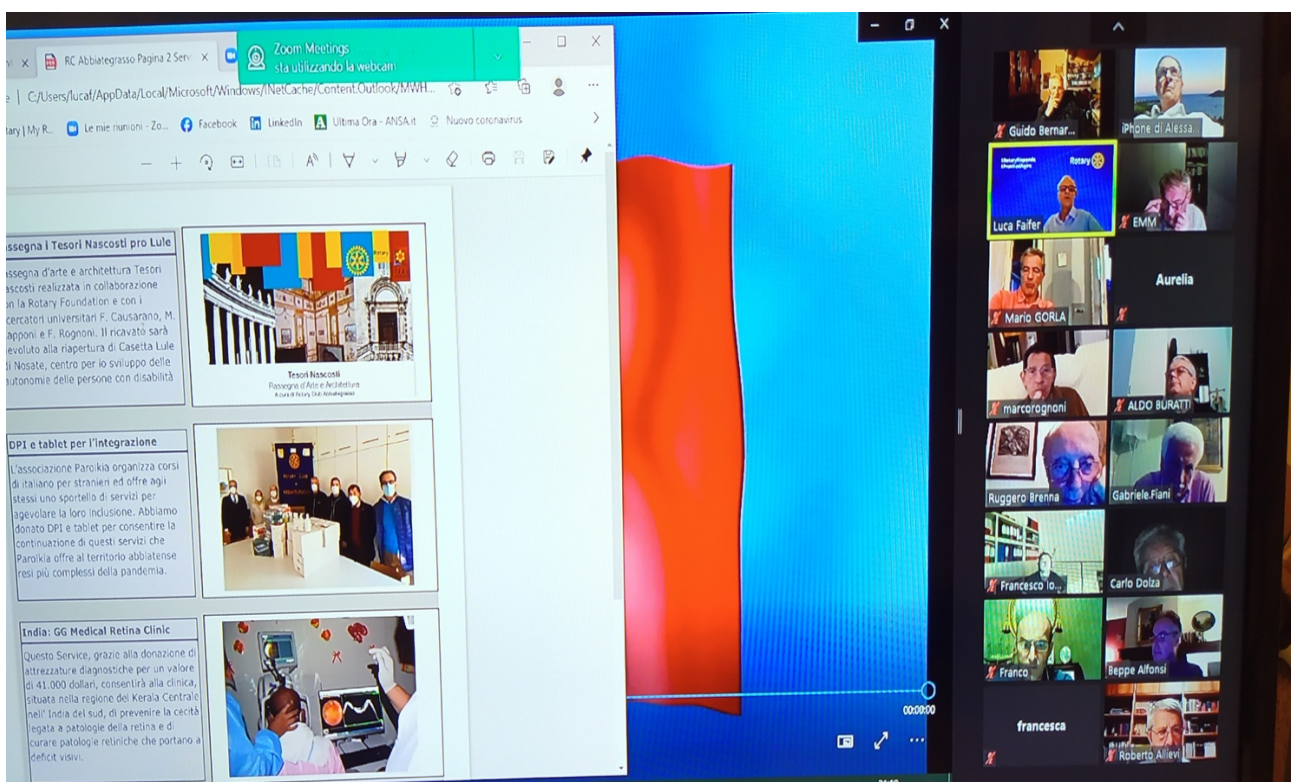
RC Abbiategrasso Pagina 2 Serv

Zoom Meetings
sta utilizzando la webcam

C:/Users/lucaf/AppData/Local/Microsoft/Windows/INetCache/Content.Outlook/MWH...

tary | My R... Le mie riunioni - Zo... Facebook LinkedIn Ultima Ora - ANSA.it Nuovo coronavirus

assegna i Tesori Nascosti pro Lule

assegna d'arte e architettura Tesori ascosti realizzata in collaborazione on la Rotary Foundation e con i cercatori universitari F. Causarano, M. apponi e F. Rognoni. Il ricavato sarà ievoluto alla riapertura di Casetta Lule di Nosate, centro per lo sviluppo delle autonomie delle persone con disabilità

Tesori Nascosti
Rassegna d'Arte e Architettura
A cura di Rotary Club Abbiategrasso

DPI e tablet per l'integrazione

L'associazione Parolkia organizza corsi di italiano per stranieri ed offre agli stessi uno sportello di servizi per agevolare la loro inclusione. Abbiamo donato DPI e tablet per consentire la continuazione di questi servizi che Parolkia offre al territorio abbiatense resi più complessi dalla pandemia.

India: GG Medical Retina Clinic

Questo Service, grazie alla donazione di attrezzature diagnostiche per un valore di 41.000 dollari, consentirà alla clinica, situata nella regione del Kerala Centrale nell' India del sud, di prevenire la cecità legata a patologie della retina e di curare patologie retiniche che portano a deficit visivi.

00:00:00

Guido Bernar...
iPhone di Alessa...
Luca Faifer
EMM
Mario GORLA
Aurelia
marcorognoni
ALDO BURATTI
Ruggero Brenna
Gabriele.Fiani
Francesco lo...
Carlo Dolza
Franco
Beppe Alfonsi
francesca
Roberto Allievi